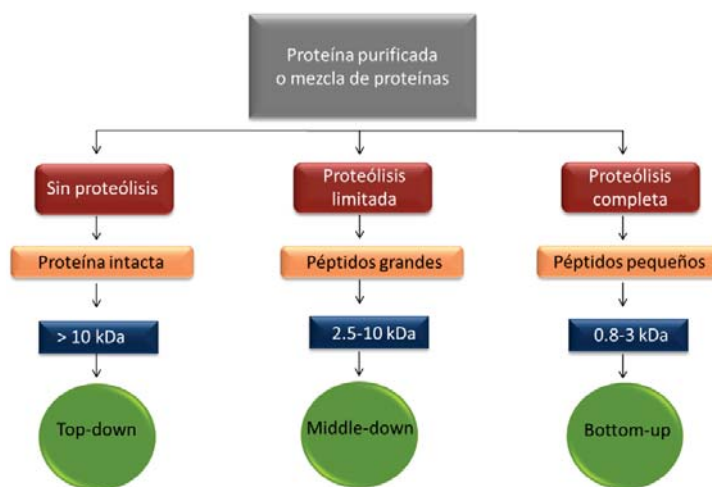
Proteína purificada o mezcla de proteínas

Sin proteólisis

Proteína intacta

> 10 kDa

Top-down

Proteólisis limitada

Péptidos grandes

2.5-10 kDa

Middle-down

Proteólisis completa

Péptidos pequeños

0.8-3 kDa

Bottom-up